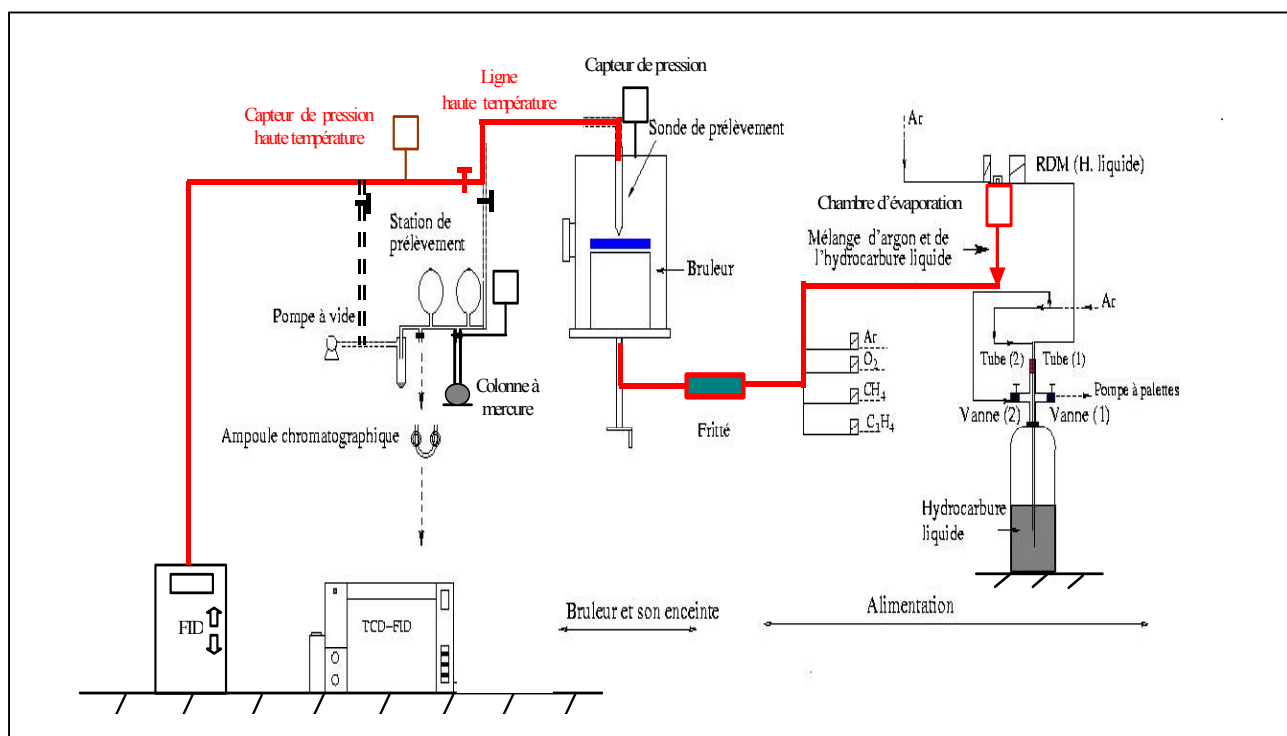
Capteur de pression
Ligne haute température
Capteur de pression haute température
Sonde de prélèvement
Ar
RDM (H. liquide)
Chambre d'évaporation
Station de prélèvement
Mélange d'argon et de l'hydrocarbure liquide
Bruleur
Ar
Pompe à vide
Ar
$O_2$
Tube (2)
Tube (1)
Colonne à mercure
$CH_4$
Pompe à palettes
Vanne (2)
Vanne (1)
Ampoule chromatographique
Fritté
$C_3H_4$
Hydrocarbure liquide
FID
TCD-FID
Bruleur et son enceinte
Alimentation